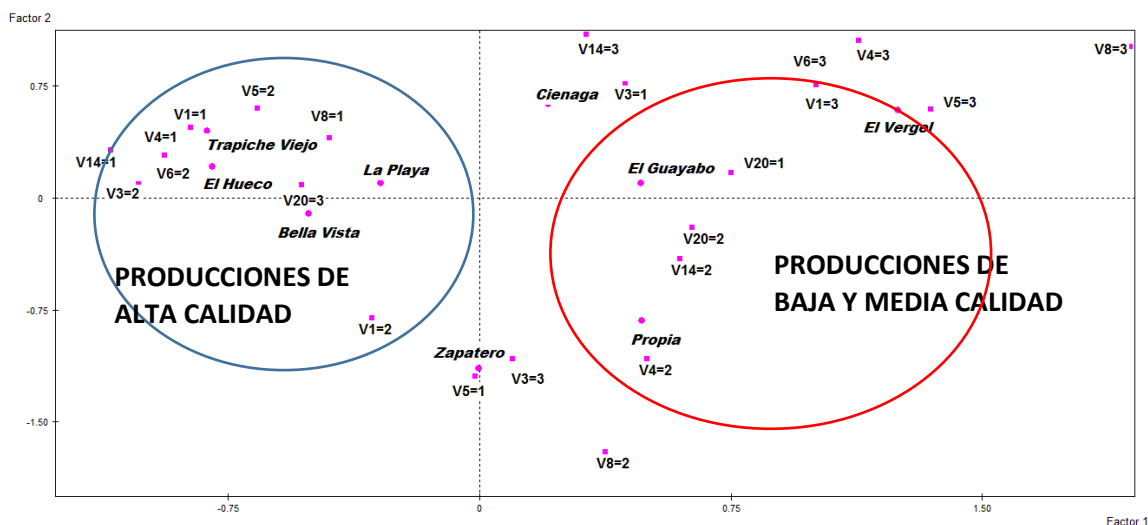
Factor 2

0.75
0
-0.75
-1.50

-0.75
0
0.75
1.50
Factor 1

V14=3
V8=3
V6=3
V4=3
V5=2
V1=1
V8=1
Cienaga
V3=1
V1=3
V5=3
V4=1
Trapiche Viejo
El Vergel
V14=1
V6=2
El Hueco
La Playa
El Guayabo
V20=1
V3=2
V20=3
Bella Vista
V20=2
V14=2
PRODUCCIONES DE ALTA CALIDAD
PRODUCCIONES DE BAJA Y MEDIA CALIDAD
V1=2
Propia
Zapatero
V3=3
V4=2
V5=1
V8=2